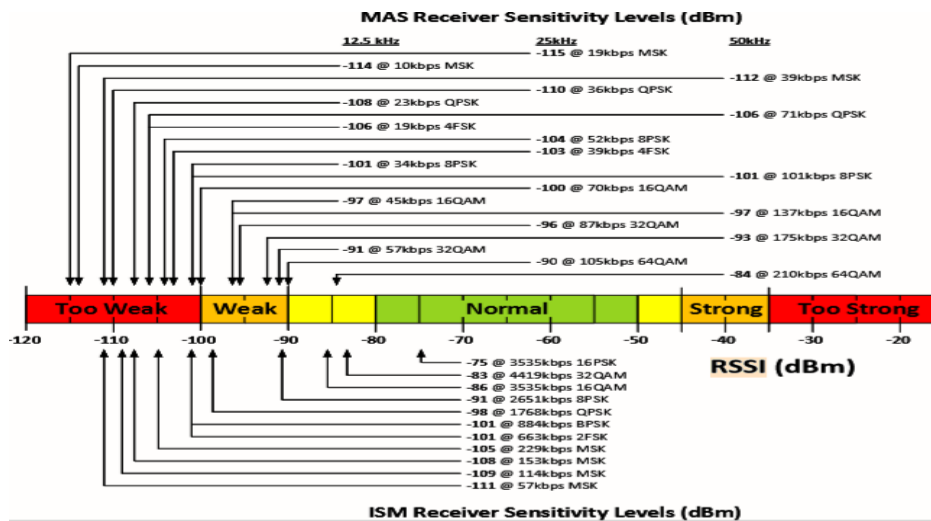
MAS Receiver Sensitivity Levels (dBm)

12.5 kHz

25kHz

50kHz

-115 @ 19kbps MSK

-114 @ 10kbps MSK

-112 @ 39kbps MSK

-110 @ 36kbps QPSK

-108 @ 23kbps QPSK

-106 @ 71kbps QPSK

-106 @ 19kbps 4FSK

-104 @ 52kbps 8PSK

-103 @ 39kbps 4FSK

-101 @ 34kbps 8PSK

-101 @ 101kbps 8PSK

-100 @ 70kbps 16QAM

-97 @ 45kbps 16QAM

-97 @ 137kbps 16QAM

-96 @ 87kbps 32QAM

-93 @ 175kbps 32QAM

-91 @ 57kbps 32QAM

-90 @ 105kbps 64QAM

-84 @ 210kbps 64QAM

Too Weak | Weak | Normal | Strong | Too Strong

-120 -110 -100 -90 -80 -70 -60 -50 -40 -30 -20

RSSI (dBm)

-75 @ 3535kbps 16PSK

-83 @ 4419kbps 32QAM

-86 @ 3535kbps 16QAM

-91 @ 2651kbps 8PSK

-98 @ 1768kbps QPSK

-101 @ 884kbps BPSK

-101 @ 663kbps 2FSK

-105 @ 229kbps MSK

-108 @ 153kbps MSK

-109 @ 114kbps MSK

-111 @ 57kbps MSK

ISM Receiver Sensitivity Levels (dBm)